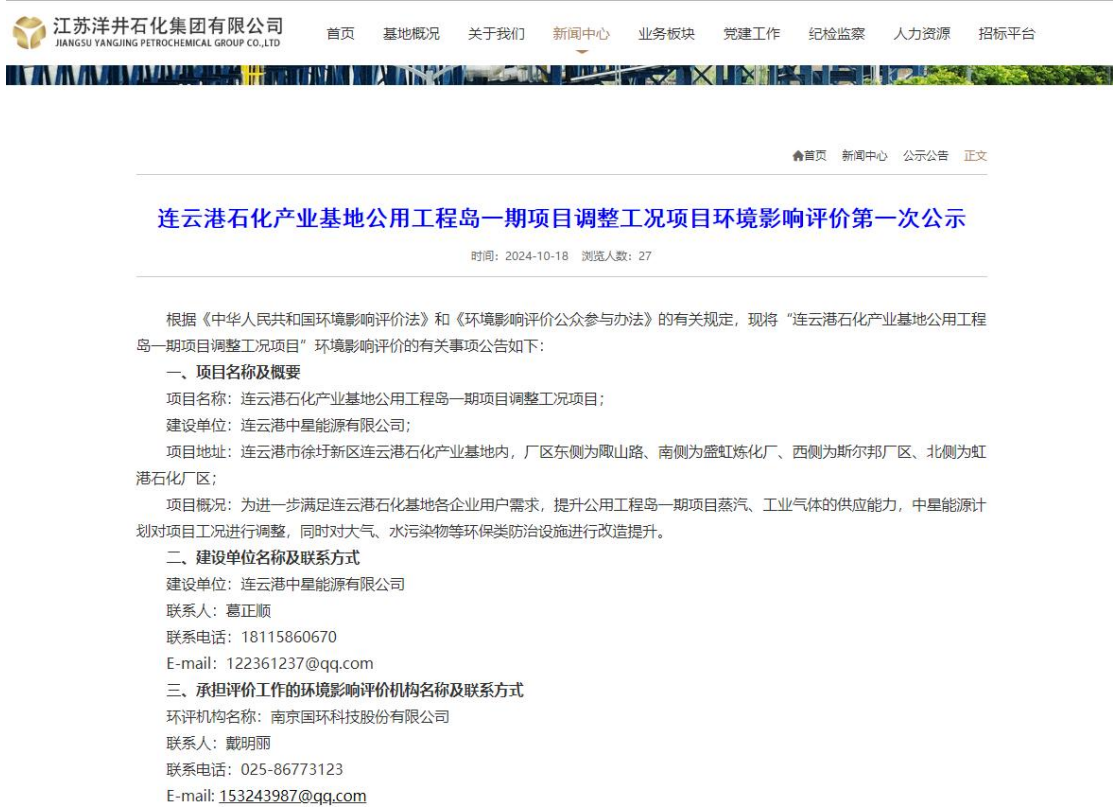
江苏洋井石化集团有限公司
JIANGSU YANGJING PETROCHEMICAL GROUP CO.,LTD

首页 基地概况 关于我们 新闻中心 业务板块 党建工作 纪检监察 人力资源 招标平台

首页 新闻中心 公示公告 正文

连云港石化产业基地公用工程岛一期项目调整工况项目环境影响评价第一次公示

时间：2024-10-18 浏览人数：27

根据《中华人民共和国环境影响评价法》和《环境影响评价公众参与办法》的有关规定，现将“连云港石化产业基地公用工程岛一期项目调整工况项目”环境影响评价的有关事项公告如下：

一、项目名称及概要

项目名称：连云港石化产业基地公用工程岛一期项目调整工况项目；

建设单位：连云港中星能源有限公司；

项目地址：连云港市徐圩新区连云港石化产业基地内，厂区东侧为陬山路、南侧为盛虹炼化厂、西侧为斯尔邦厂区、北侧为虹港石化厂区；

项目概况：为进一步满足连云港石化基地各企业用户需求，提升公用工程岛一期项目蒸汽、工业气体的供应能力，中星能源计划对项目工况进行调整，同时对大气、水污染物等环保类防治设施进行改造提升。

二、建设单位名称及联系方式

建设单位：连云港中星能源有限公司

联系人：葛正顺

联系电话：18115860670

E-mail：122361237@qq.com

三、承担评价工作的环境影响评价机构名称及联系方式

环评机构名称：南京国环科技股份有限公司

联系人：戴明丽

联系电话：025-86773123

E-mail: 153243987@qq.com